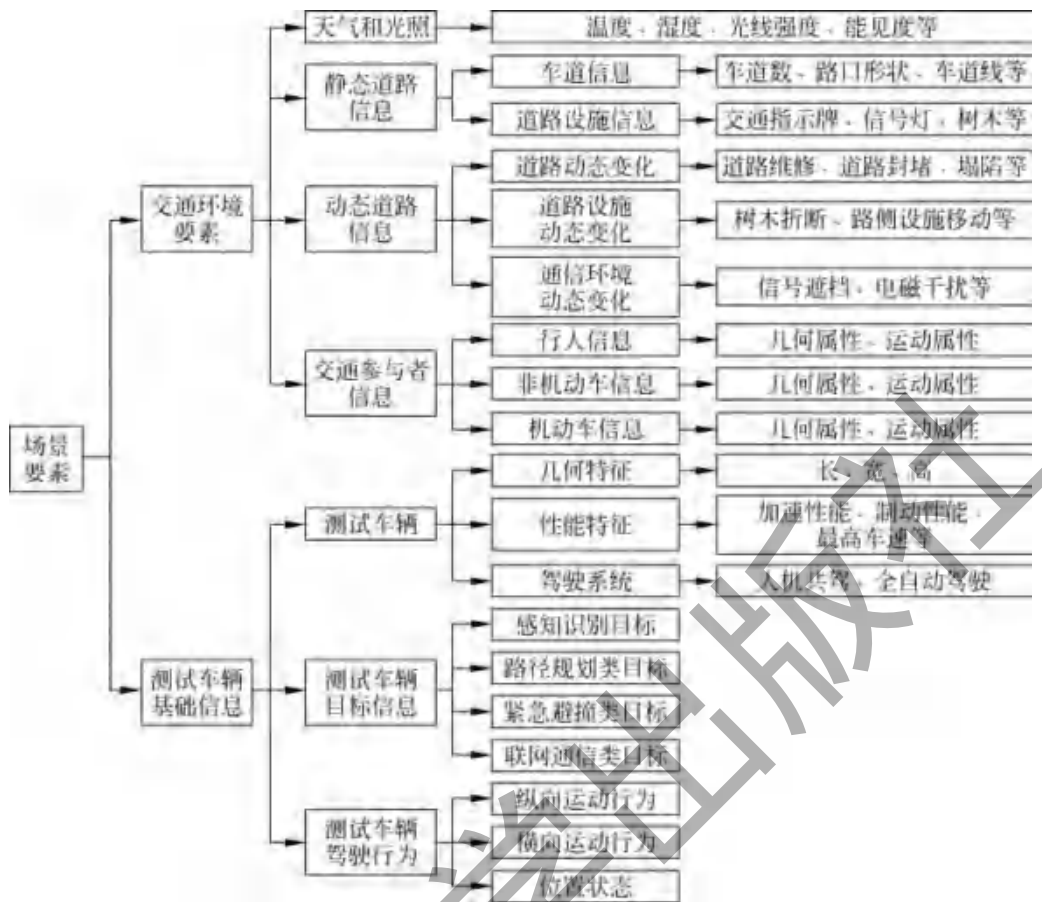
场景要素

交通环境要素

天气和光照
温度、湿度、光线强度、能见度等

静态道路信息
车道信息
车道数、路口形状、车道线等
道路设施信息
交通指示牌、信号灯、树木等

动态道路信息
道路动态变化
道路维修、道路封堵、塌陷等
道路设施动态变化
树木折断、路侧设施移动等
通信环境动态变化
信号遮挡、电磁干扰等

交通参与者信息
行人信息
几何属性、运动属性
非机动车信息
几何属性、运动属性
机动车信息
几何属性、运动属性

测试车辆基础信息

测试车辆
几何特征
长、宽、高
性能特征
加速性能、制动性能、最高车速等
驾驶系统
人机共驾、全自动驾驶

测试车辆目标信息
感知识别目标
路径规划类目标
紧急避撞类目标
联网通信类目标

测试车辆驾驶行为
纵向运动行为
横向运动行为
位置状态